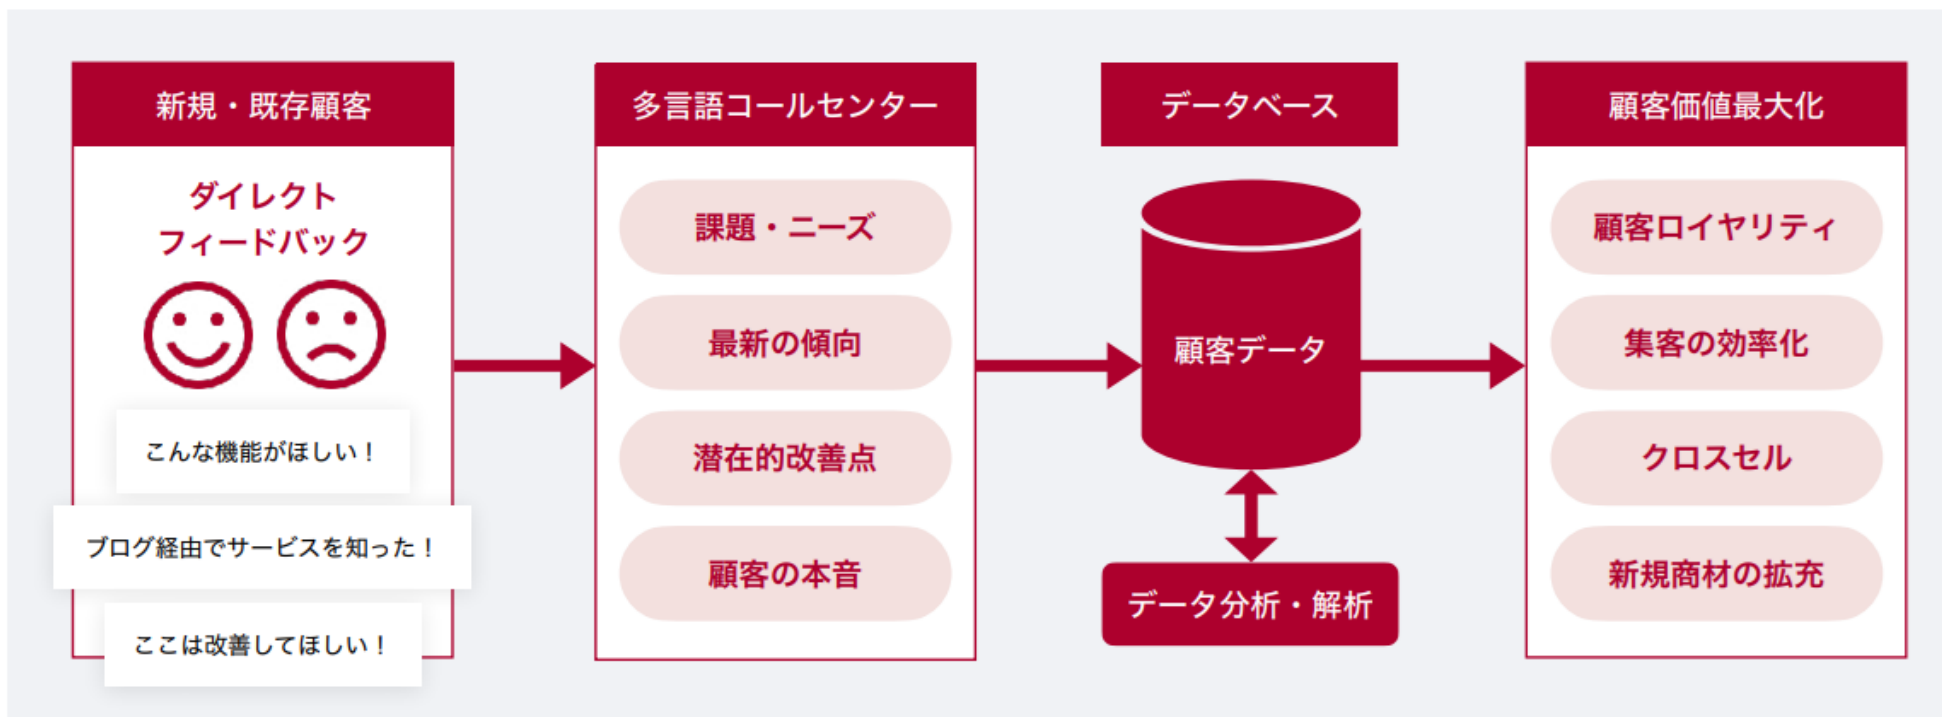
新規・既存顧客

ダイレクト
フィードバック

こんな機能がほしい！

ブログ経由でサービスを知った！

ここは改善してほしい！

多言語コールセンター

課題・ニーズ

最新の傾向

潜在的改善点

顧客の本音

データベース

顧客データ

データ分析・解析

顧客価値最大化

顧客ロイヤリティ

集客の効率化

クロスセル

新規商材の拡充